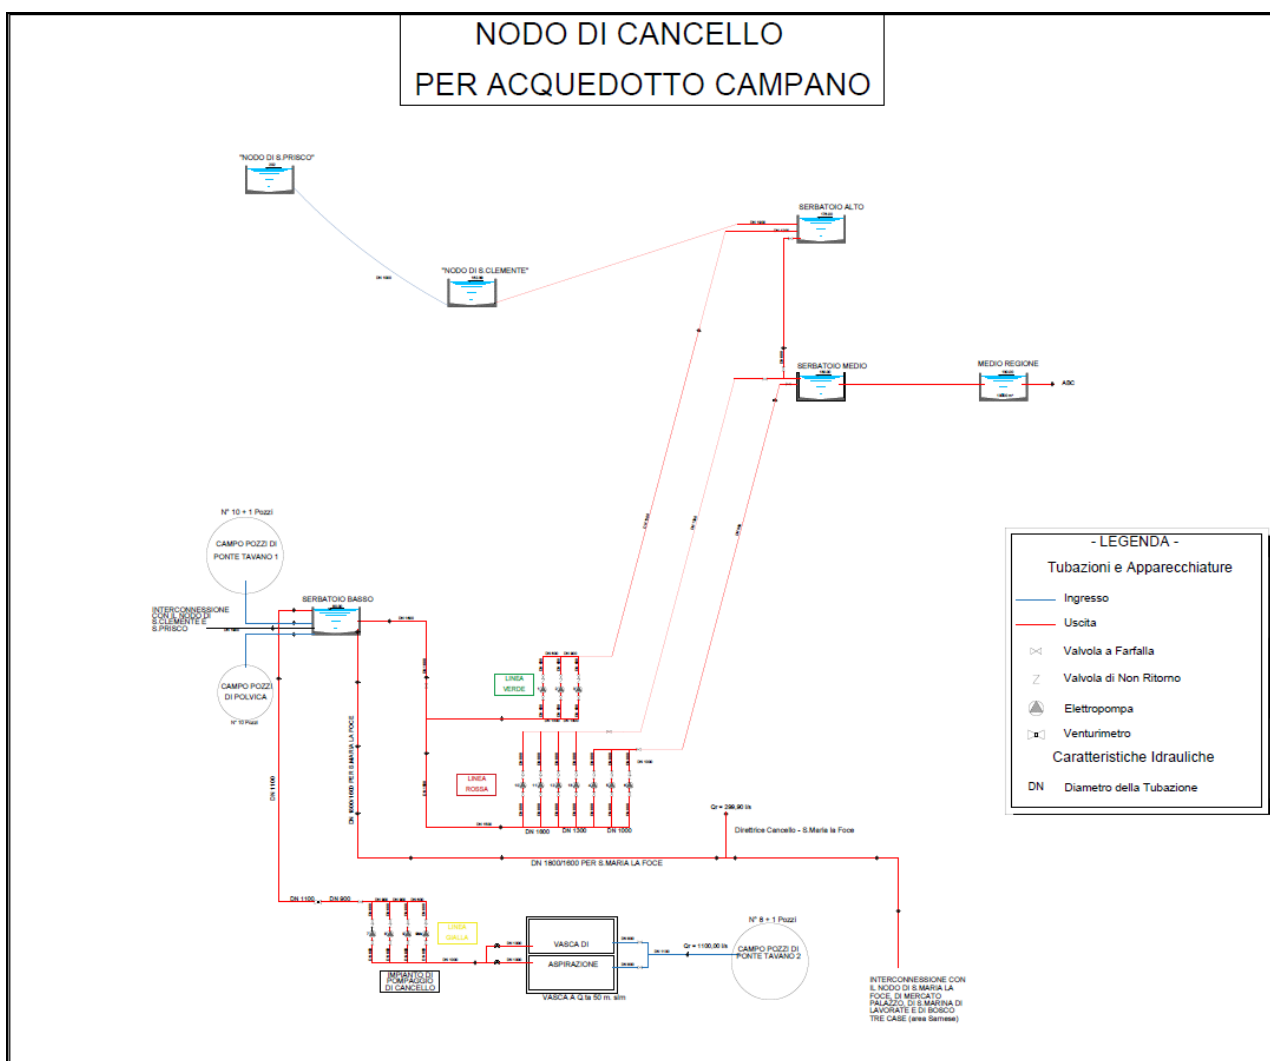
NODO DI CANCELLO
PER ACQUEDOTTO CAMPANO

"NODO DI S.PRISCO"

"NODO DI S.CLEMENTE"

DN 1000

SERBATOIO ALTO

SERBATOIO MEDIO

MEDIO REGIONE

ABC

N° 10 + 1 Pozzi

CAMPO POZZI DI PONTE TAVANO 1

INTERCONNESSIONE CON IL NODO DI S.CLEMENTE E S.PRISCO

SERBATOIO BASSO

CAMPO POZZI DI POLVICA

N° 10 Pozzi

LINEA VERDE

LINEA ROSSA

DN 1100

DN 1600/1600 PER S.MARIA LA FOCE

DN 1600

DN 1300

DN 1000

Qr = 299,90 l/s

Direttrice Cancello - S.Maria la Foce

DN 1800/1600 PER S.MARIA LA FOCE

DN 1100

DN 900

LINEA GIALLA

VASCA DI

ASPIRAZIONE

VASCA A Q.ta 50 m. slm

IMPIANTO DI POMPAGGIO DI CANCELLO

Qr = 1100,00 l/s

N° 8 + 1 Pozzi

CAMPO POZZI DI PONTE TAVANO 2

INTERCONNESSIONE CON IL NODO DI S.MARIA LA FOCE, DI MERCATO PALAZZO, DI S.MARINA DI LAVORATE E DI BOSCO TRE CASE (area Sarnese)

- LEGENDA -
Tubazioni e Apparecchiature
Ingresso
Uscita
Valvola a Farfalla
Valvola di Non Ritorno
Elettropompa
Venturimetro
Caratteristiche Idrauliche
DN Diametro della Tubazione